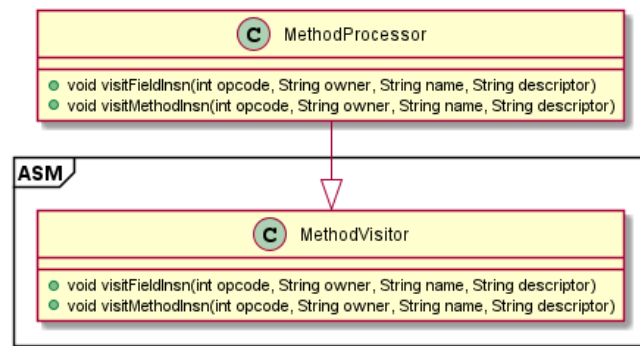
C MethodProcessor

void visitFieldInsn(int opcode, String owner, String name, String descriptor)
void visitMethodInsn(int opcode, String owner, String name, String descriptor)

ASM

C MethodVisitor

void visitFieldInsn(int opcode, String owner, String name, String descriptor)
void visitMethodInsn(int opcode, String owner, String name, String descriptor)